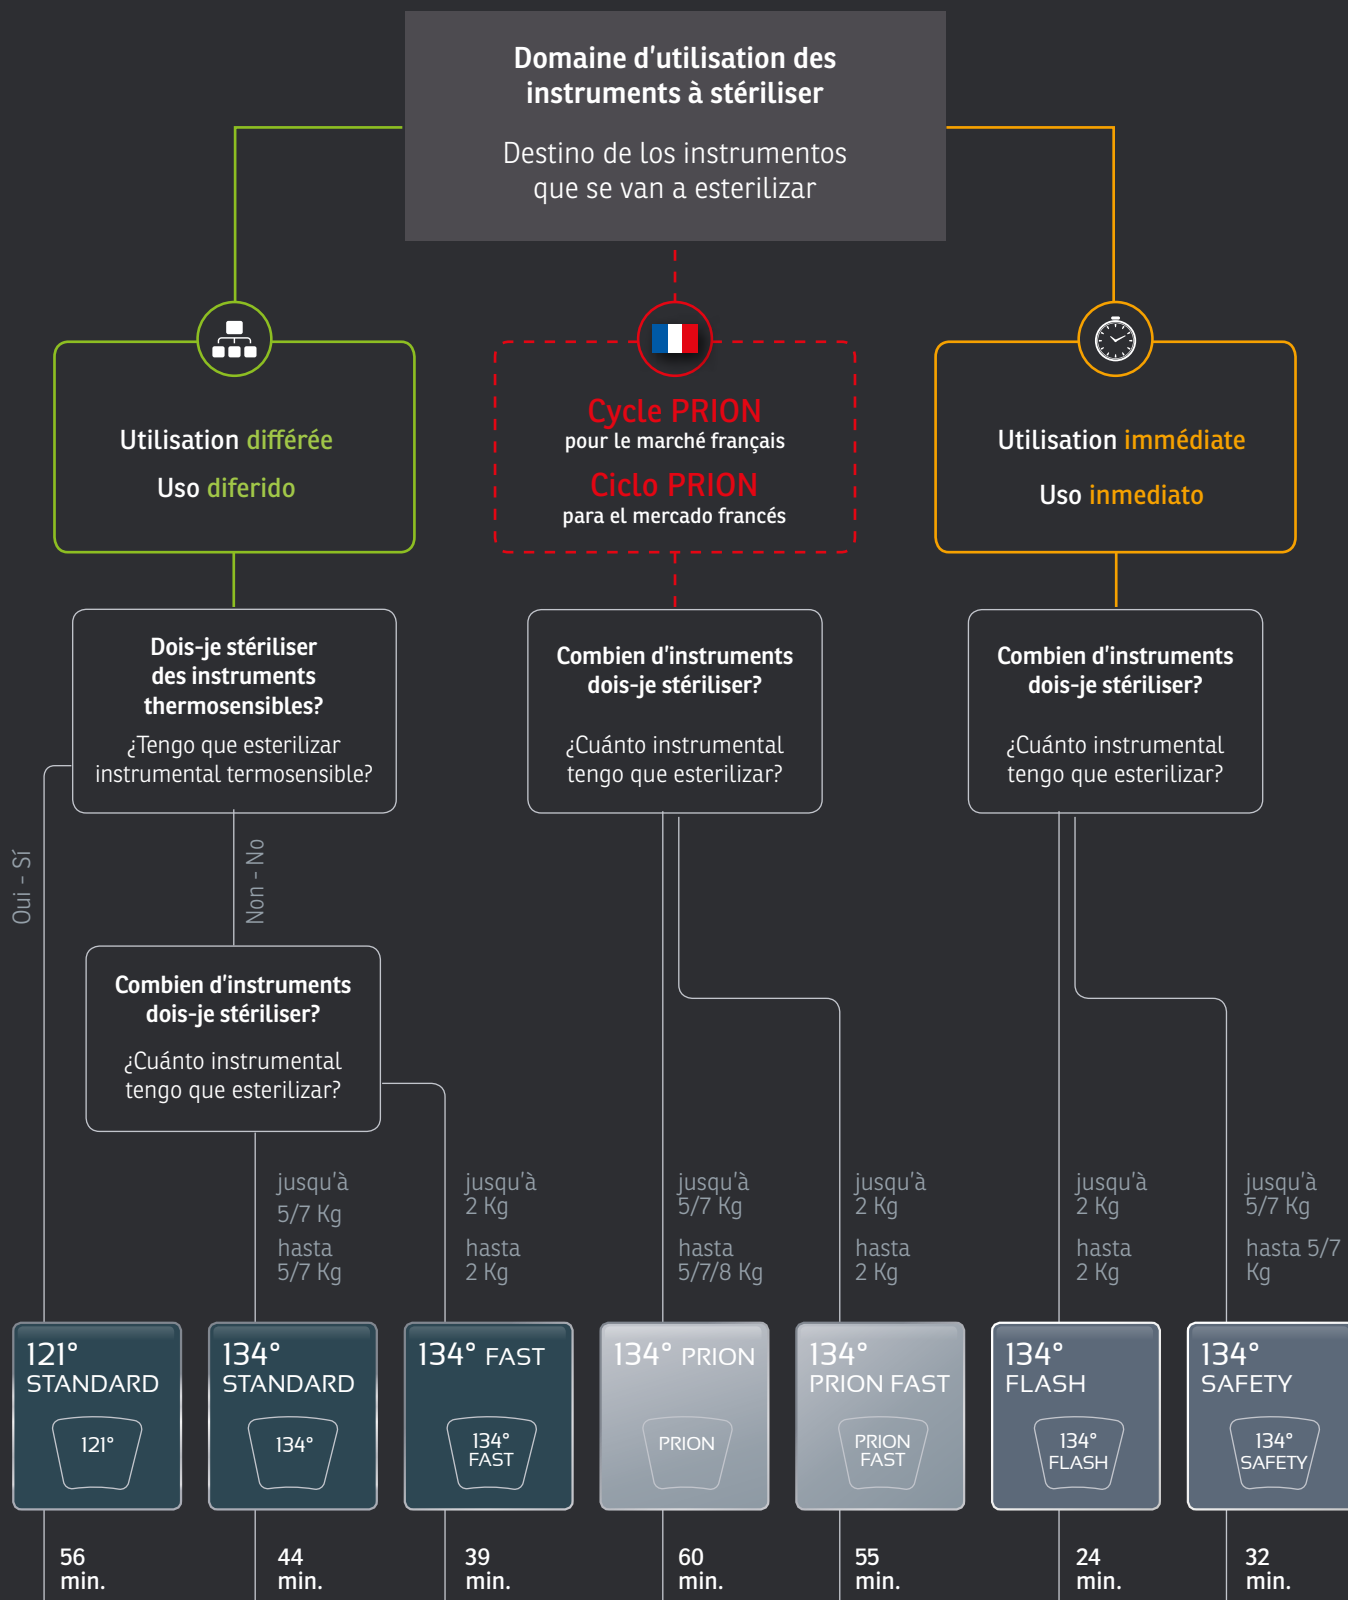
Domaine d'utilisation des instruments à stériliser

Destino de los instrumentos que se van a esterilizar

Utilisation différée

Uso diferido

Cycle PRION
pour le marché français

Ciclo PRION
para el mercado francés

Utilisation immédiate

Uso inmediato

Dois-je stériliser des instruments thermosensibles?

¿Tengo que esterilizar instrumental termosensible?

Combien d'instruments dois-je stériliser?

¿Cuánto instrumental tengo que esterilizar?

Combien d'instruments dois-je stériliser?

¿Cuánto instrumental tengo que esterilizar?

Oui - Sí

Non - No

Combien d'instruments dois-je stériliser?

¿Cuánto instrumental tengo que esterilizar?

jusqu'à 5/7 Kg
hasta 5/7 Kg

jusqu'à 2 Kg
hasta 2 Kg

jusqu'à 5/7 Kg
hasta 5/7/8 Kg

jusqu'à 2 Kg
hasta 2 Kg

jusqu'à 2 Kg
hasta 2 Kg

jusqu'à 5/7 Kg
hasta 5/7 Kg

121° STANDARD
121°

134° STANDARD
134°

134° FAST
134° FAST

134° PRION
PRION

134° PRION FAST
PRION FAST

134° FLASH
134° FLASH

134° SAFETY
134° SAFETY

56 min.

44 min.

39 min.

60 min.

55 min.

24 min.

32 min.